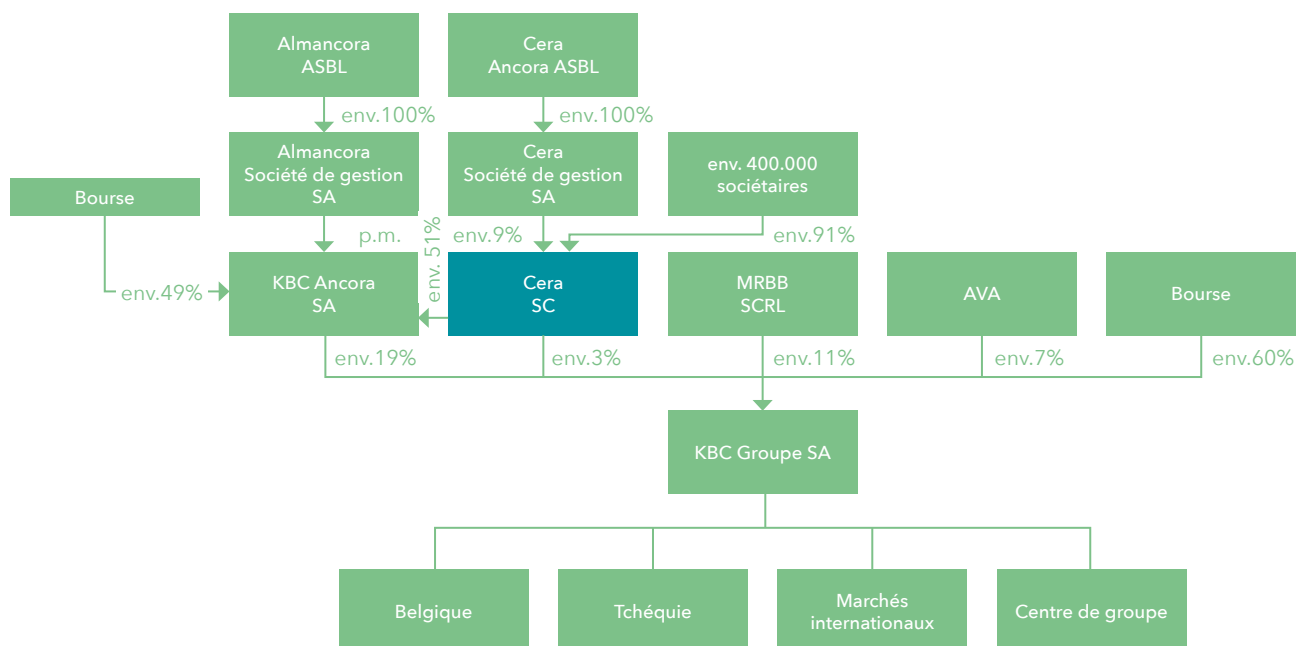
Almancora ASBL

Cera Ancora ASBL

env.100%

env.100%

Almancora Société de gestion SA

Cera Société de gestion SA

env. 400.000 sociétaires

Bourse

p.m.

env. 51%

env.9%

env.91%

env.49%

KBC Ancora SA

Cera SC

MRBB SCRL

AVA

Bourse

env.19%

env.3%

env.11%

env.7%

env.60%

KBC Groupe SA

Belgique

Tchéquie

Marchés internationaux

Centre de groupe